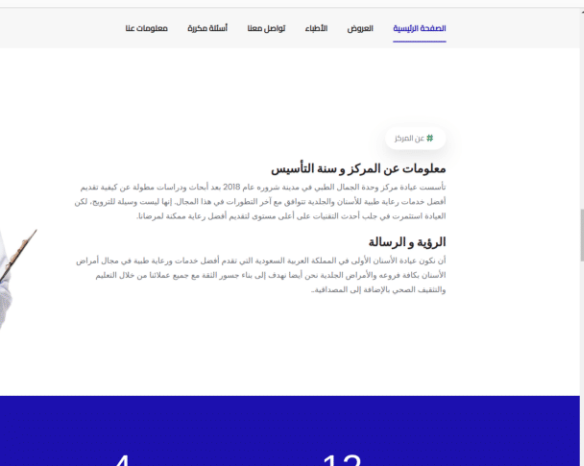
الصفحة الرئيسية العروض الأطباء تواصل معنا أسئلة مكررة معلومات عنا

# عن المركز

معلومات عن المركز و سنة التأسيس

تأسست عيادة مركز وحدة الجمال الطبي في مدينة شروره عام 2018 بعد أبحاث ودراسات مطولة عن كيفية تقديم أفضل خدمات رعاية طبية للأسنان والجلدية تتوافق مع آخر التطورات في هذا المجال. إنها ليست وسيلة للترويج، لكن العيادة استثمرت في جلب أحدث التقنيات على أعلى مستوى لتقديم أفضل رعاية ممكنة لمرضانا.

الرؤية و الرسالة

أن تكون عيادة الأسنان الأولى في المملكة العربية السعودية التي تقدم أفضل خدمات ورعاية طبية في مجال أمراض الأسنان بكافة فروعه والأمراض الجلدية نحن أيضا نهدف إلى بناء جسور الثقة مع جميع عملائنا من خلال التعليم والتثقيف الصحي بالإضافة إلى المصداقية.

4 12